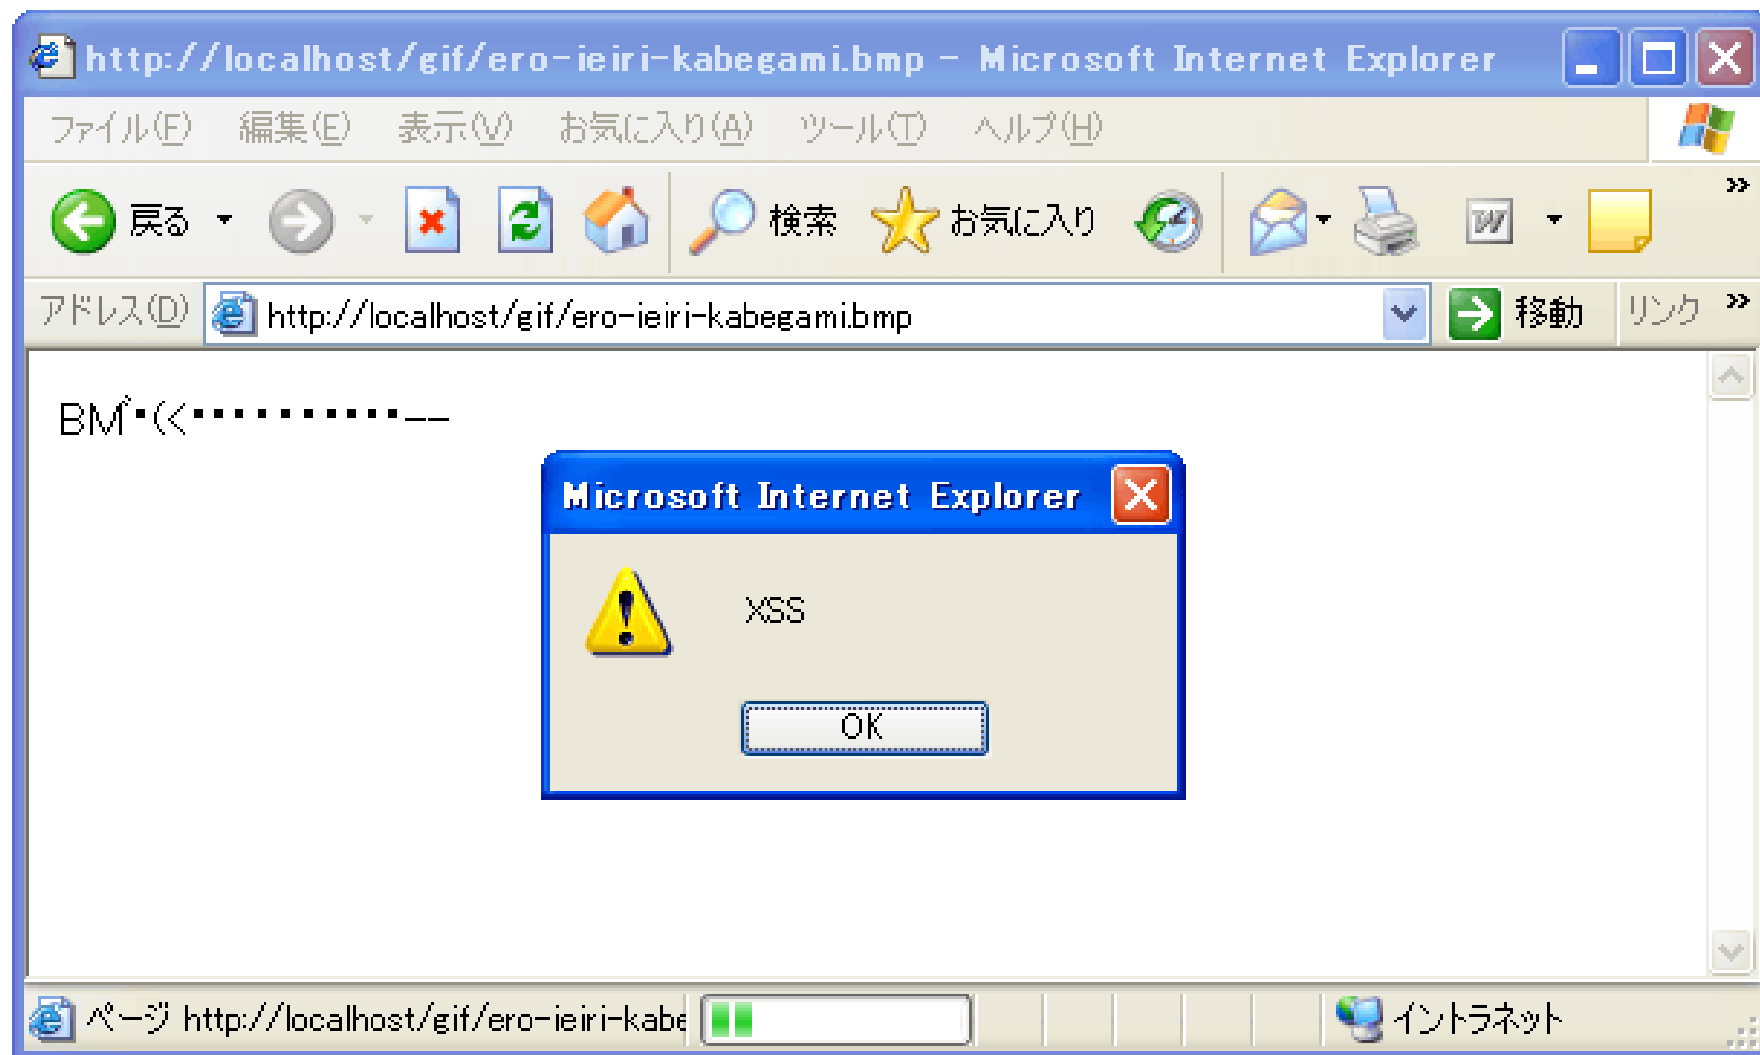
http://localhost/gif/ero-ieiri-kabegami.bmp - Microsoft Internet Explorer

ファイル(F) 編集(E) 表示(V) お気に入り(A) ツール(T) ヘルプ(H)

戻る 検索 お気に入り

アドレス(D) http://localhost/gif/ero-ieiri-kabegami.bmp 移動 リンク

BM'•(<•••••••••••__

Microsoft Internet Explorer

XSS

OK

ページ http://localhost/gif/ero-ieiri-kabe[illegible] イントラネット